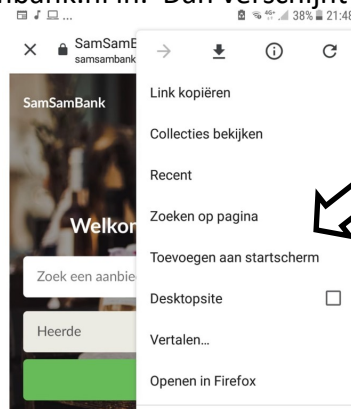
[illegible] Dan verschijnt

38% 21:48

SamSamB
samsambank

SamSamBank

Welkom

Zoek een aanbie

Heerde

Link kopiëren

Collecties bekijken

Recent

Zoeken op pagina

Toevoegen aan startscherm

Desktopsite

Vertalen...

Openen in Firefox